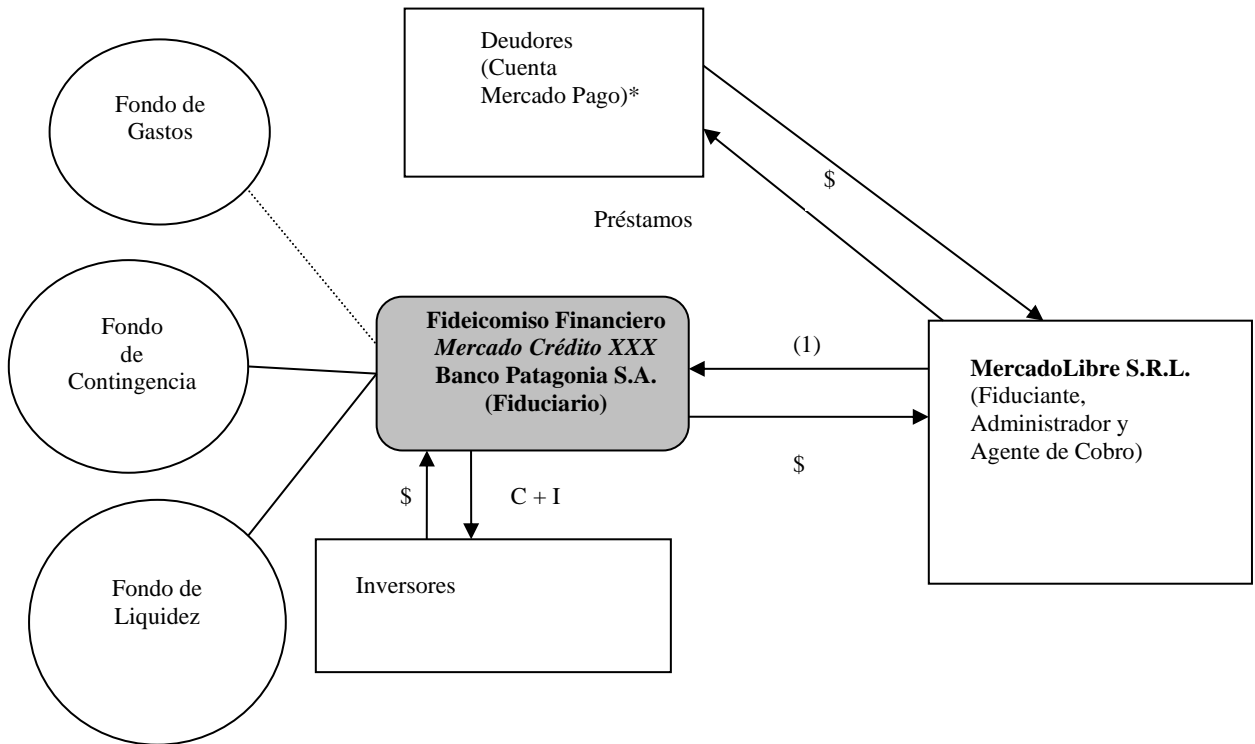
Deudores (Cuenta Mercado Pago)*

Fondo de Gastos

$

Préstamos

Fondo de Contingencia

Fideicomiso Financiero
*Mercado Crédito XXX*
Banco Patagonia S.A.
(Fiduciario)

(1)

MercadoLibre S.R.L.
(Fiduciante, Administrador y Agente de Cobro)

$

$

C + I

Fondo de Liquidez

Inversores